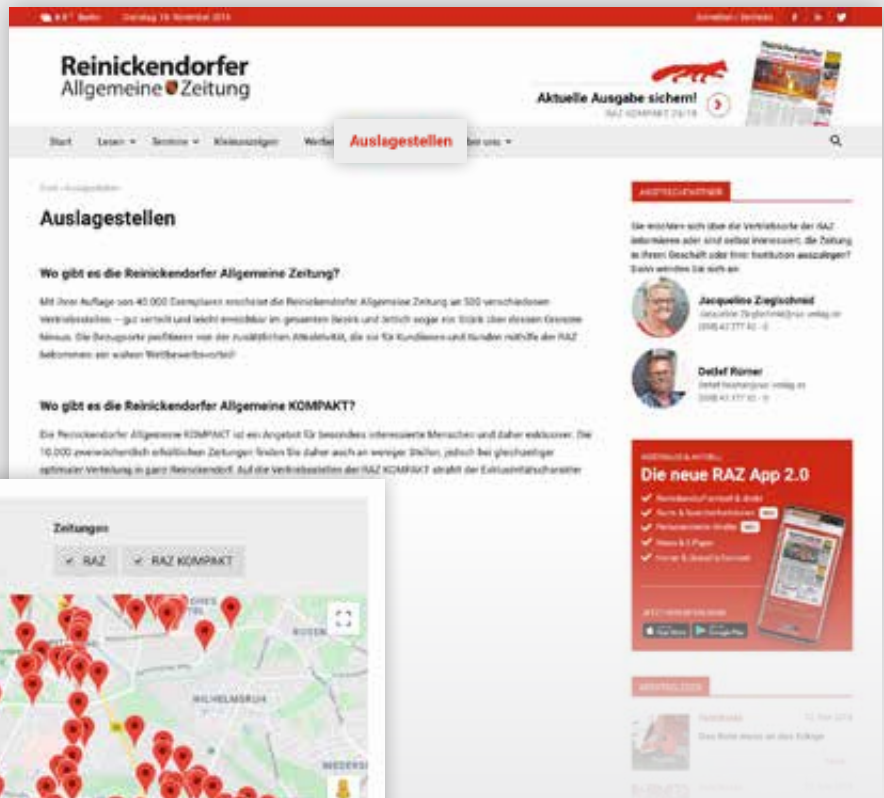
Reinickendorfer Allgemeine Zeitung

Aktuelle Ausgabe sichern!
RAZ KOMPAKT 29/19

Start Lesen Termine Kleinanzeigen Werbe Auslagestellen ber uns

Auslagestellen

Wo gibt es die Reinickendorfer Allgemeine Zeitung?

Mit ihrer Auflage von 40.000 Exemplaren erscheint die Reinickendorfer Allgemeine Zeitung an 500 verschiedenen Vertriebsstellen – gut verteilt und leicht erreichbar im gesamten Bezirk und örtlich sogar ein Stück über dessen Grenzen hinaus. Die Bezugsorte profitieren von der zusätzlichen Attraktivität, die sie für Kundinnen und Kunden mithilfe der RAZ bekommen: ein wahrer Wettbewerbsvorteil!

Wo gibt es die Reinickendorfer Allgemeine KOMPAKT?

Die Reinickendorfer Allgemeine KOMPAKT ist ein Angebot für besonders interessierte Menschen und daher exklusiver. Die 10.000 zweiwöchentlich erhältlichen Zeitungen finden Sie daher auch an weniger Stellen, jedoch bei gleichzeitiger optimaler Verteilung in ganz Reinickendorf. Auf die Vertriebsstellen der RAZ KOMPAKT strahlt der Exklusivitätscharakter

Zeitungen
RAZ RAZ KOMPAKT

WILHELMSRUH

Jacqueline Zieglschmid

Detlef Römer

Die neue RAZ App 2.0